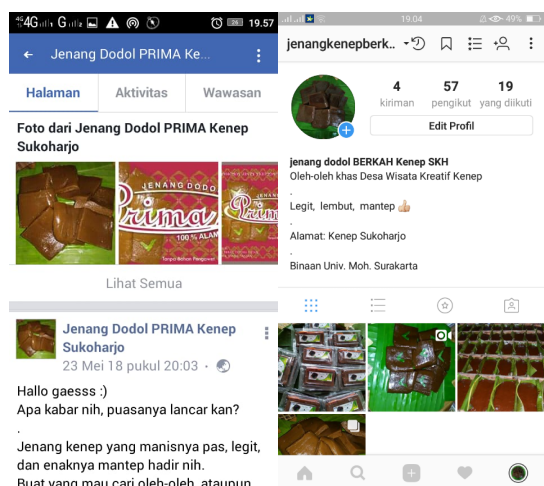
4G G 26 19.57

← Jenang Dodol PRIMA Ke...

Halaman Aktivitas Wawasan

Foto dari Jenang Dodol PRIMA Kenep Sukoharjo

JENANG DODOL Prima 100% ALAMI

Lihat Semua

Jenang Dodol PRIMA Kenep Sukoharjo
23 Mei 18 pukul 20:03 ·

Hallo gaesss :)
Apa kabar nih, puasanya lancar kan?
.
Jenang kenep yang manisnya pas, legit, dan enaknya mantep hadir nih.
Buat yang mau cari oleh-oleh, ataupun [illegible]

19.04 49%

jenangkenepberk...

4 kiriman
57 pengikut
19 yang diikuti

Edit Profil

jenang dodol BERKAH Kenep SKH
Oleh-oleh khas Desa Wisata Kreatif Kenep
.
Legit, lembut, mantep 👍🏼
.
Alamat: Kenep Sukoharjo
.
Binaan Univ. Moh. Surakarta